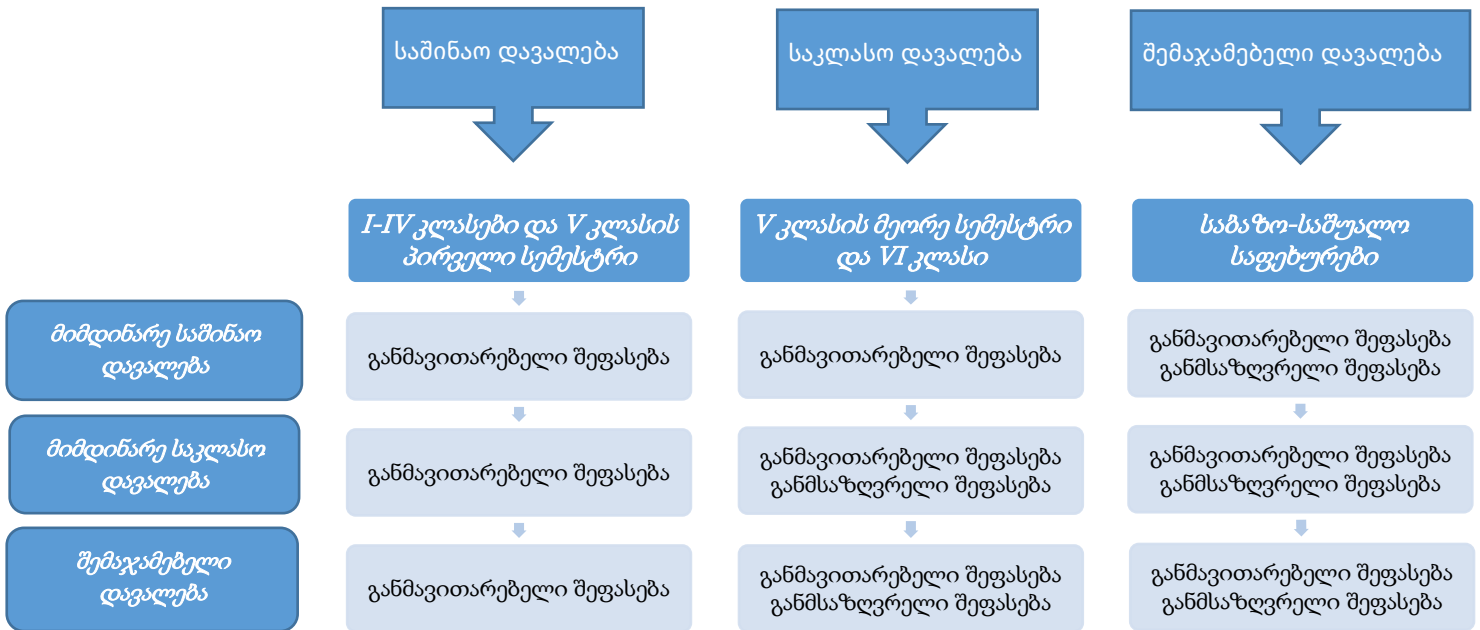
საშინაო დავალება

საკლასო დავალება

შემაჯამებელი დავალება

I-IV კლასები და V კლასის პირველი სემესტრი

V კლასის მეორე სემესტრი და VI კლასი

საბაზო-საშუალო საფეხურები

| | | | |
|---|---|---|---|
| მიმდინარე საშინაო დავალება | განმავითარებელი შეფასება | განმავითარებელი შეფასება | განმავითარებელი შეფასება განმსაზღვრელი შეფასება |
| მიმდინარე საკლასო დავალება | განმავითარებელი შეფასება | განმავითარებელი შეფასება განმსაზღვრელი შეფასება | განმავითარებელი შეფასება განმსაზღვრელი შეფასება |
| შემაჯამებელი დავალება | განმავითარებელი შეფასება | განმავითარებელი შეფასება განმსაზღვრელი შეფასება | განმავითარებელი შეფასება განმსაზღვრელი შეფასება |